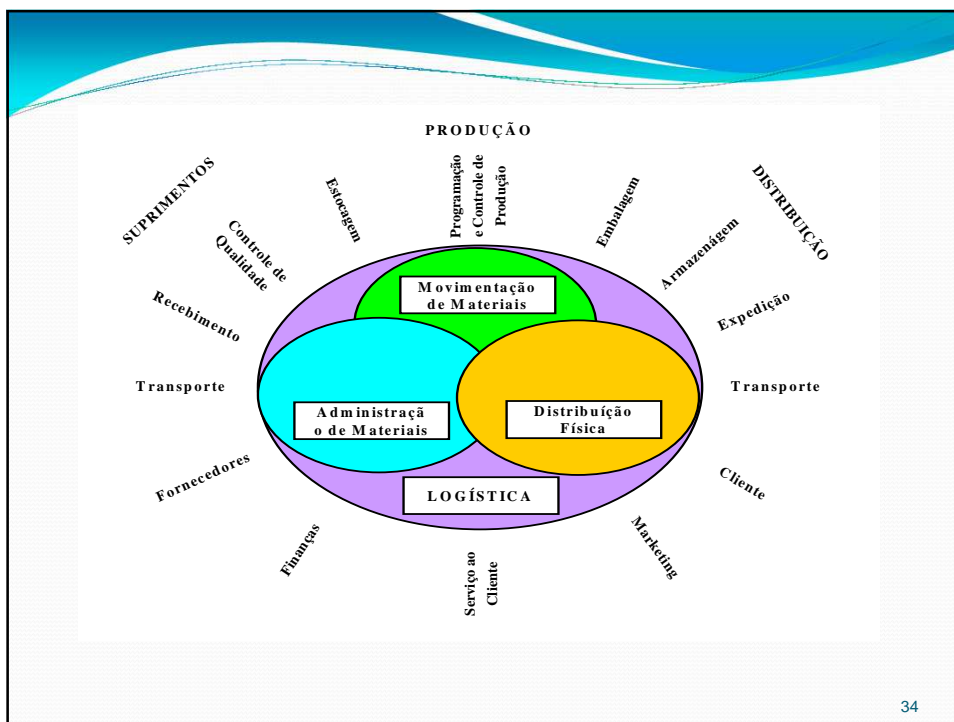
PRODUÇÃO

SUPRIMENTOS

Controle de Qualidade

Estocagem

Programação e Controle de Produção

Embalagem

DISTRIBUIÇÃO

Armazenágem

Recebimento

Movimentação de Materiais

Expedição

Transporte

Administração de Materiais

Distribuição Física

Transporte

Fornecedores

Cliente

LOGÍSTICA

Finanças

Serviço ao Cliente

Marketing

34